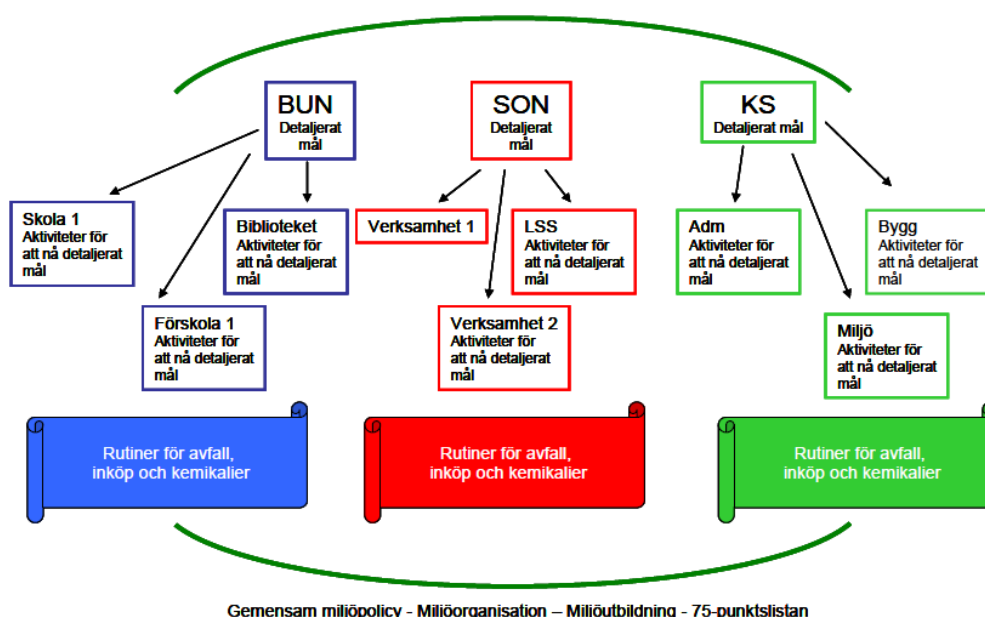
BUN
Detaljerat mål

SON
Detaljerat mål

KS
Detaljerat mål

Skola 1
Aktiviteter för att nå detaljerat mål

Biblioteket
Aktiviteter för att nå detaljerat mål

Förskola 1
Aktiviteter för att nå detaljerat mål

Verksamhet 1

LSS
Aktiviteter för att nå detaljerat mål

Verksamhet 2
Aktiviteter för att nå detaljerat mål

Adm
Aktiviteter för att nå detaljerat mål

Bygg
Aktiviteter för att nå detaljerat mål

Miljö
Aktiviteter för att nå detaljerat mål

Rutiner för avfall, inköp och kemikalier

Rutiner för avfall, inköp och kemikalier

Rutiner för avfall, inköp och kemikalier

Gemensam miljöpolicy - Miljöorganisation – Miljöutbildning - 75-punktslistan